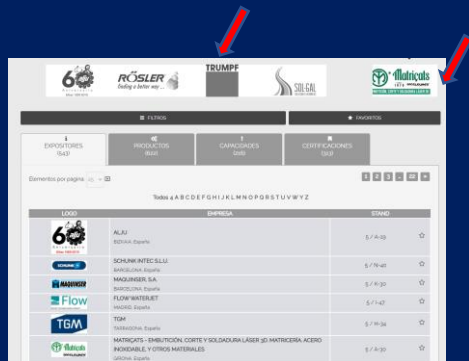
RÖSLER finding a better way...

TRUMPF

SOLGAL

Matricats

FILTROS

FAVORITOS

EXPOSITORES 1543

PRODUCTOS 8110

CAPACIDADES 1216

CERTIFICACIONES 313

Elementos por pagina 10

1 2 3 ... 155 »

Todos # A B C D E F G H I J K L M N O P Q R S T U V W Y Z

| LOGO | EMPRESA | STAND |
|---|---|---|
| 60 | ALJU BIZKAIA, España | 5 / A-29 |
| SCHUNK | SCHUNK INTEC S.L.U. BARCELONA, España | 5 / B-40 |
| MAQUINSER | MAQUINSER, S.A. BARCELONA, España | 5 / A-30 |
| Flow | FLOW WATERJET MADRID, España | 5 / I-47 |
| TGM | TGM TARRAGONA, España | 5 / A-34 |
| Matricats | MATRIÇATS - EMBUTICIÓN, CORTE Y SOLDADURA LÁSER 3D, MATRICERÍA, ACERO INOXIDABLE, Y OTROS MATERIALES GIRONA, España | 5 / A-30 |